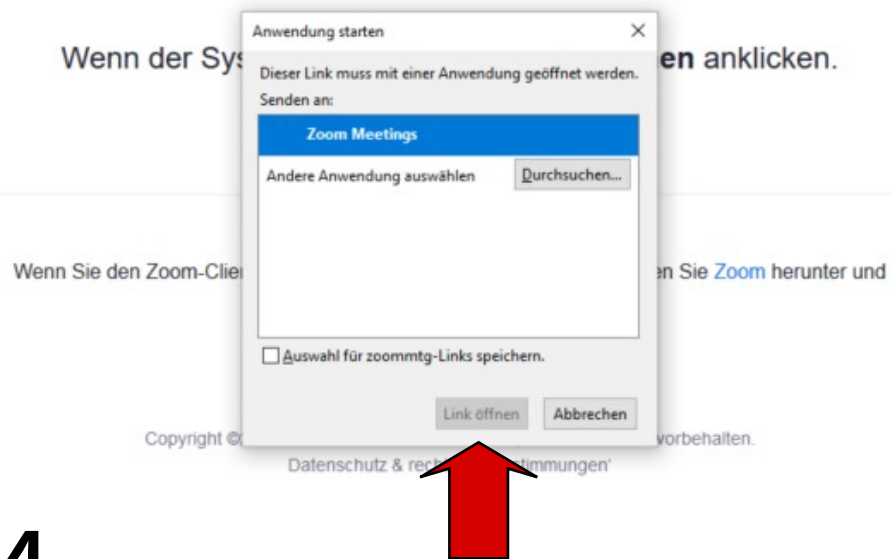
Wenn der Sys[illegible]en anklicken.

Anwendung starten

×

Dieser Link muss mit einer Anwendung geöffnet werden.

Senden an:

Zoom Meetings

Andere Anwendung auswählen

Durchsuchen...

Wenn Sie den Zoom-Clie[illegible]en Sie Zoom herunter und

Auswahl für zoommtg-Links speichern.

Link öffnen

Abbrechen

Copyright © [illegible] vorbehalten.

Datenschutz & rech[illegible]stimmungen'

4